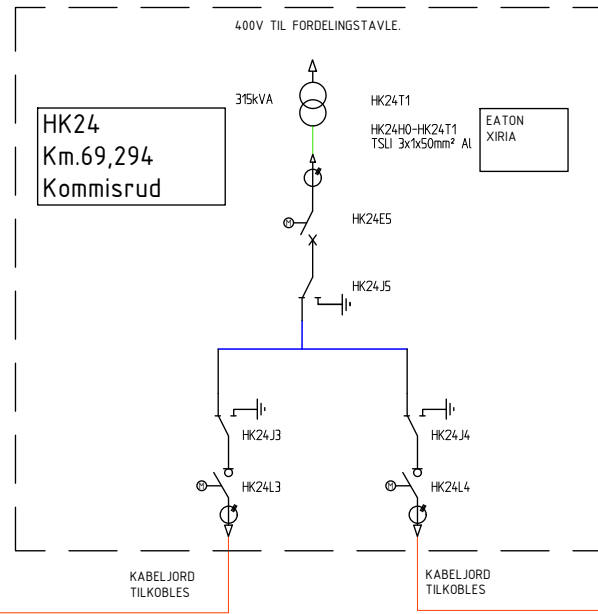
400V TIL FORDELINGSTAVLE.

HK24
Km.69,294
Kommisrud

315kVA

HK24T1

HK24H0-HK24T1
TSLI 3x1x50mm² Al

EATON
XIRIA

HK24E5

HK24J5

HK24J3

HK24J4

HK24L3

HK24L4

KABELJORD
TILKOBLES

KABELJORD
TILKOBLES